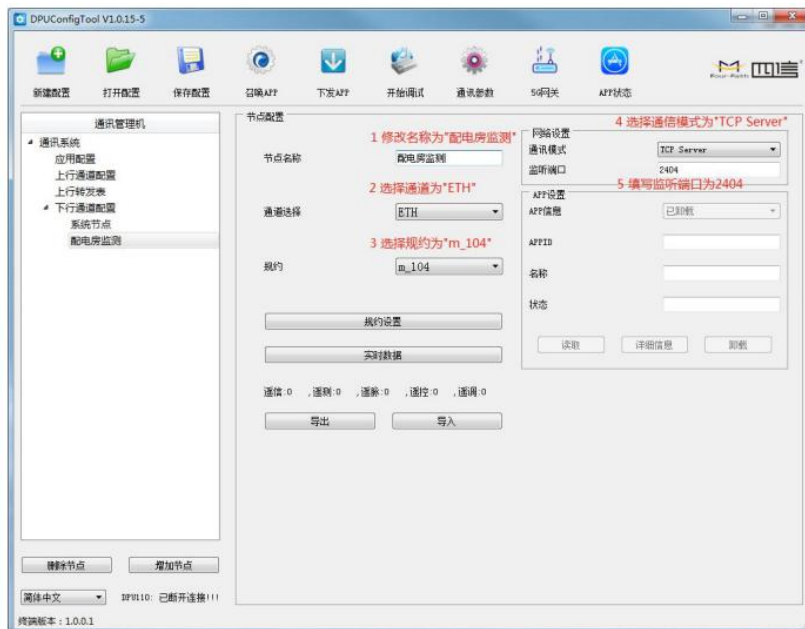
DPUConfigTool V1.0.15-5

新建配置 打开配置 保存配置 召唤APP 下发APP 开始调试 通讯参数 5G网关 APP状态

通讯管理机
通讯系统
应用配置
上行通道配置
上行转发表
下行通道配置
系统节点
配电房监测

节点配置
1 修改名称为"配电房监测"
节点名称 配电房监测
2 选择通道为"ETH"
通道选择 ETH
3 选择规约为"m_104"
规约 m_104
规约设置
实时数据
遥信:0 ,遥测:0 ,遥脉:0 ,遥控:0 ,遥调:0
导出 导入

4 选择通信模式为"TCP Server"
网络设置
通讯模式 TCP Server
监听端口 2404
5 填写监听端口为2404
APP设置
APP信息 已卸载
APPID
名称
状态
读取 详细信息 卸载

删除节点 增加节点
简体中文 DPU110: 已断开连接!!!
终端版本：1.0.0.1